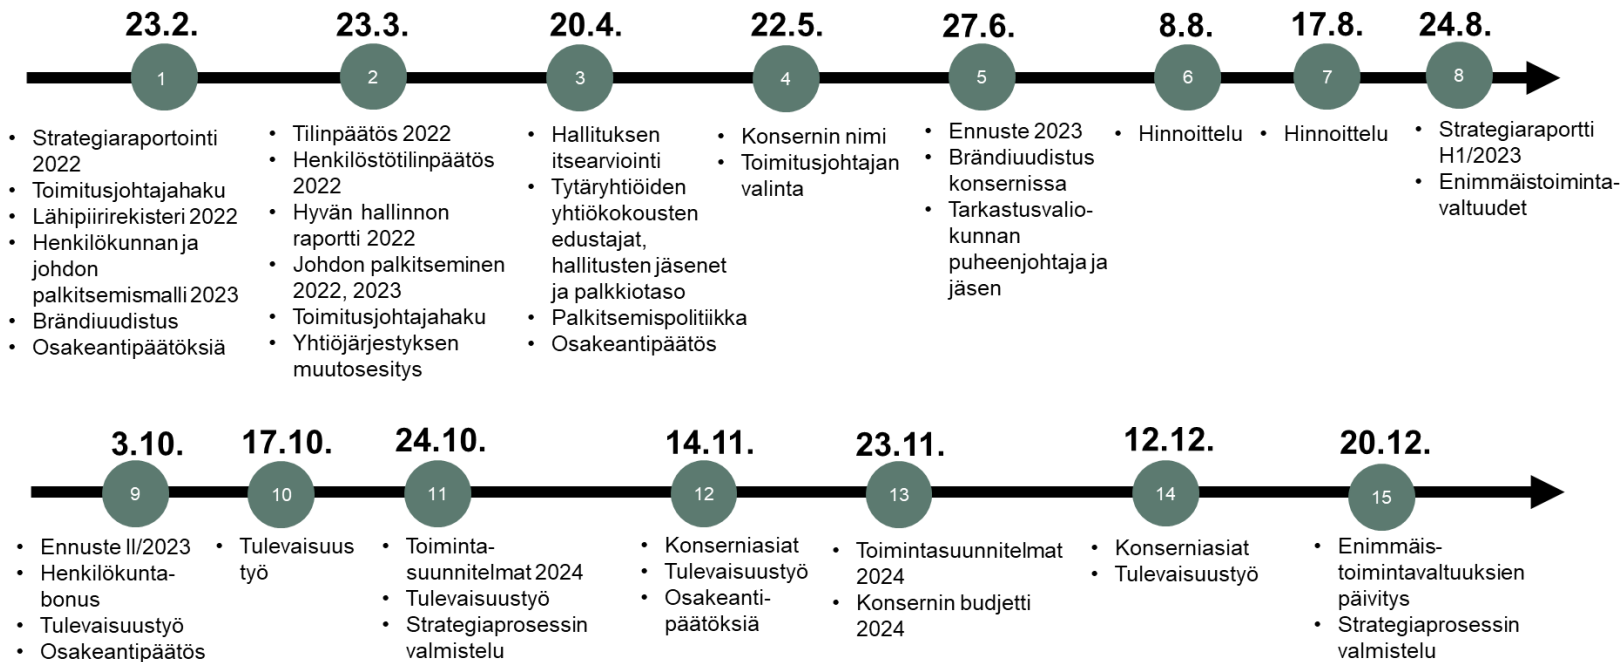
23.2.
1
• Strategiaraportointi 2022
• Toimitusjohtajahaku
• Lähipiirirekisteri 2022
• Henkilökunnan ja johdon palkitsemismalli 2023
• Brändiuudistus
• Osakeantipäätöksiä

23.3.
2
• Tilinpäätös 2022
• Henkilöstötilinpäätös 2022
• Hyvän hallinnon raportti 2022
• Johdon palkitseminen 2022, 2023
• Toimitusjohtajahaku
• Yhtiöjärjestyksen muutosesitys

20.4.
3
• Hallituksen itsearviointi
• Tytäryhtiöiden yhtiökokousten edustajat, hallitusten jäsenet ja palkkiotaso
• Palkitsemispolitiikka
• Osakeantipäätös

22.5.
4
• Konsernin nimi
• Toimitusjohtajan valinta

27.6.
5
• Ennuste 2023
• Brändiuudistus konsernissa
• Tarkastusvaliokunnan puheenjohtaja ja jäsen

8.8.
6
• Hinnoittelu

17.8.
7
• Hinnoittelu

24.8.
8
• Strategiaraportti H1/2023
• Enimmäistoimintavaltuudet

3.10.
9
• Ennuste II/2023
• Henkilökuntabonus
• Tulevaisuustyö
• Osakeantipäätös

17.10.
10
• Tulevaisuustyö

24.10.
11
• Toimintasuunnitelmat 2024
• Tulevaisuustyö
• Strategiaprosessin valmistelu

14.11.
12
• Konserniasiat
• Tulevaisuustyö
• Osakeantipäätöksiä

23.11.
13
• Toimintasuunnitelmat 2024
• Konsernin budjetti 2024

12.12.
14
• Konserniasiat
• Tulevaisuustyö

20.12.
15
• Enimmäistoimintavaltuuksien päivitys
• Strategiaprosessin valmistelu